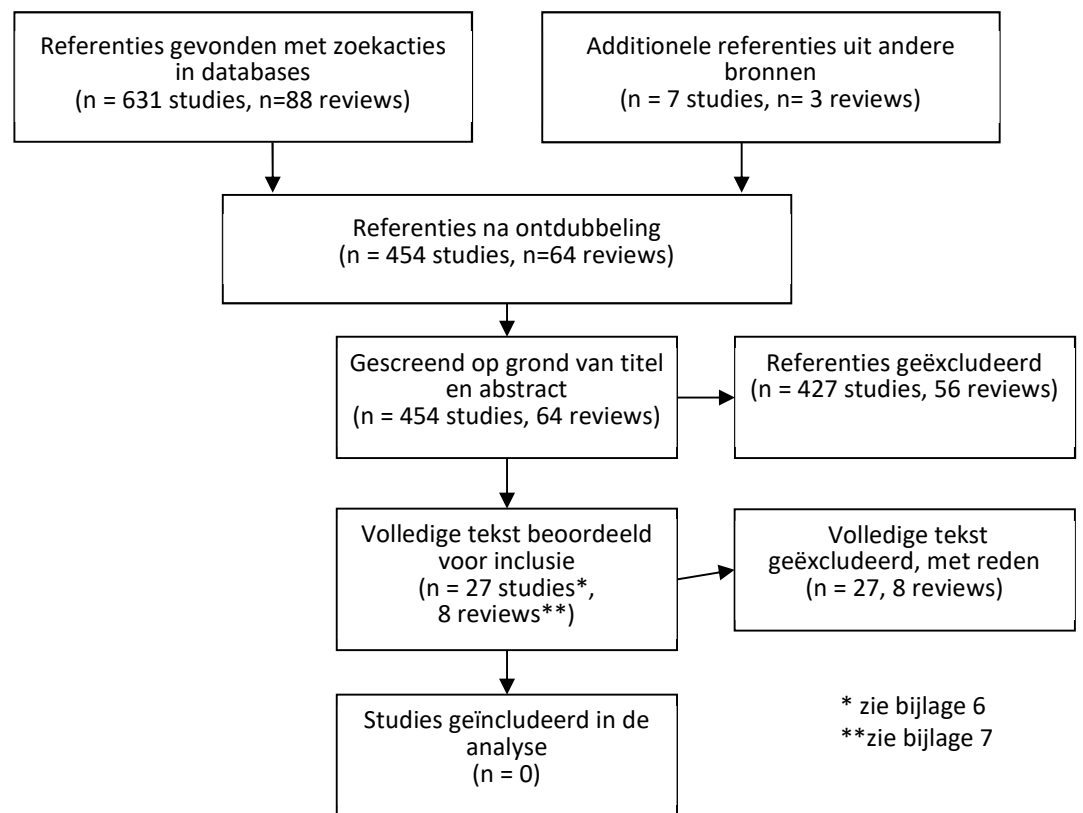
Referenties gevonden met zoekacties in databases
(n = 631 studies, n=88 reviews)

Additionele referenties uit andere bronnen
(n = 7 studies, n= 3 reviews)

Referenties na ontdubbeling
(n = 454 studies, n=64 reviews)

Gescreend op grond van titel en abstract
(n = 454 studies, 64 reviews)

Referenties geëxcludeerd
(n = 427 studies, 56 reviews)

Volledige tekst beoordeeld voor inclusie
(n = 27 studies*, 8 reviews**)

Volledige tekst geëxcludeerd, met reden
(n = 27, 8 reviews)

Studies geïncludeerd in de analyse
(n = 0)

* zie bijlage 6
**zie bijlage 7